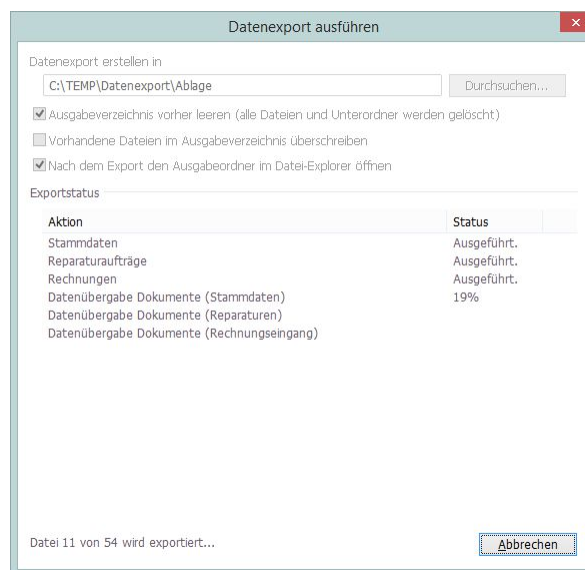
Datenexport ausführen

Datenexport erstellen in

C:\TEMP\Datenexport\Ablage

Durchsuchen...

Ausgabeverzeichnis vorher leeren (alle Dateien und Unterordner werden gelöscht)

Vorhandene Dateien im Ausgabeverzeichnis überschreiben

Nach dem Export den Ausgabeordner im Datei-Explorer öffnen

Exportstatus

| Aktion | Status |
|---|---|
| Stammdaten | Ausgeführt. |
| Reparaturaufträge | Ausgeführt. |
| Rechnungen | Ausgeführt. |
| Datenübergabe Dokumente (Stammdaten) | 19% |
| Datenübergabe Dokumente (Reparaturen) | |
| Datenübergabe Dokumente (Rechnungseingang) | |

Datei 11 von 54 wird exportiert...

Abbrechen